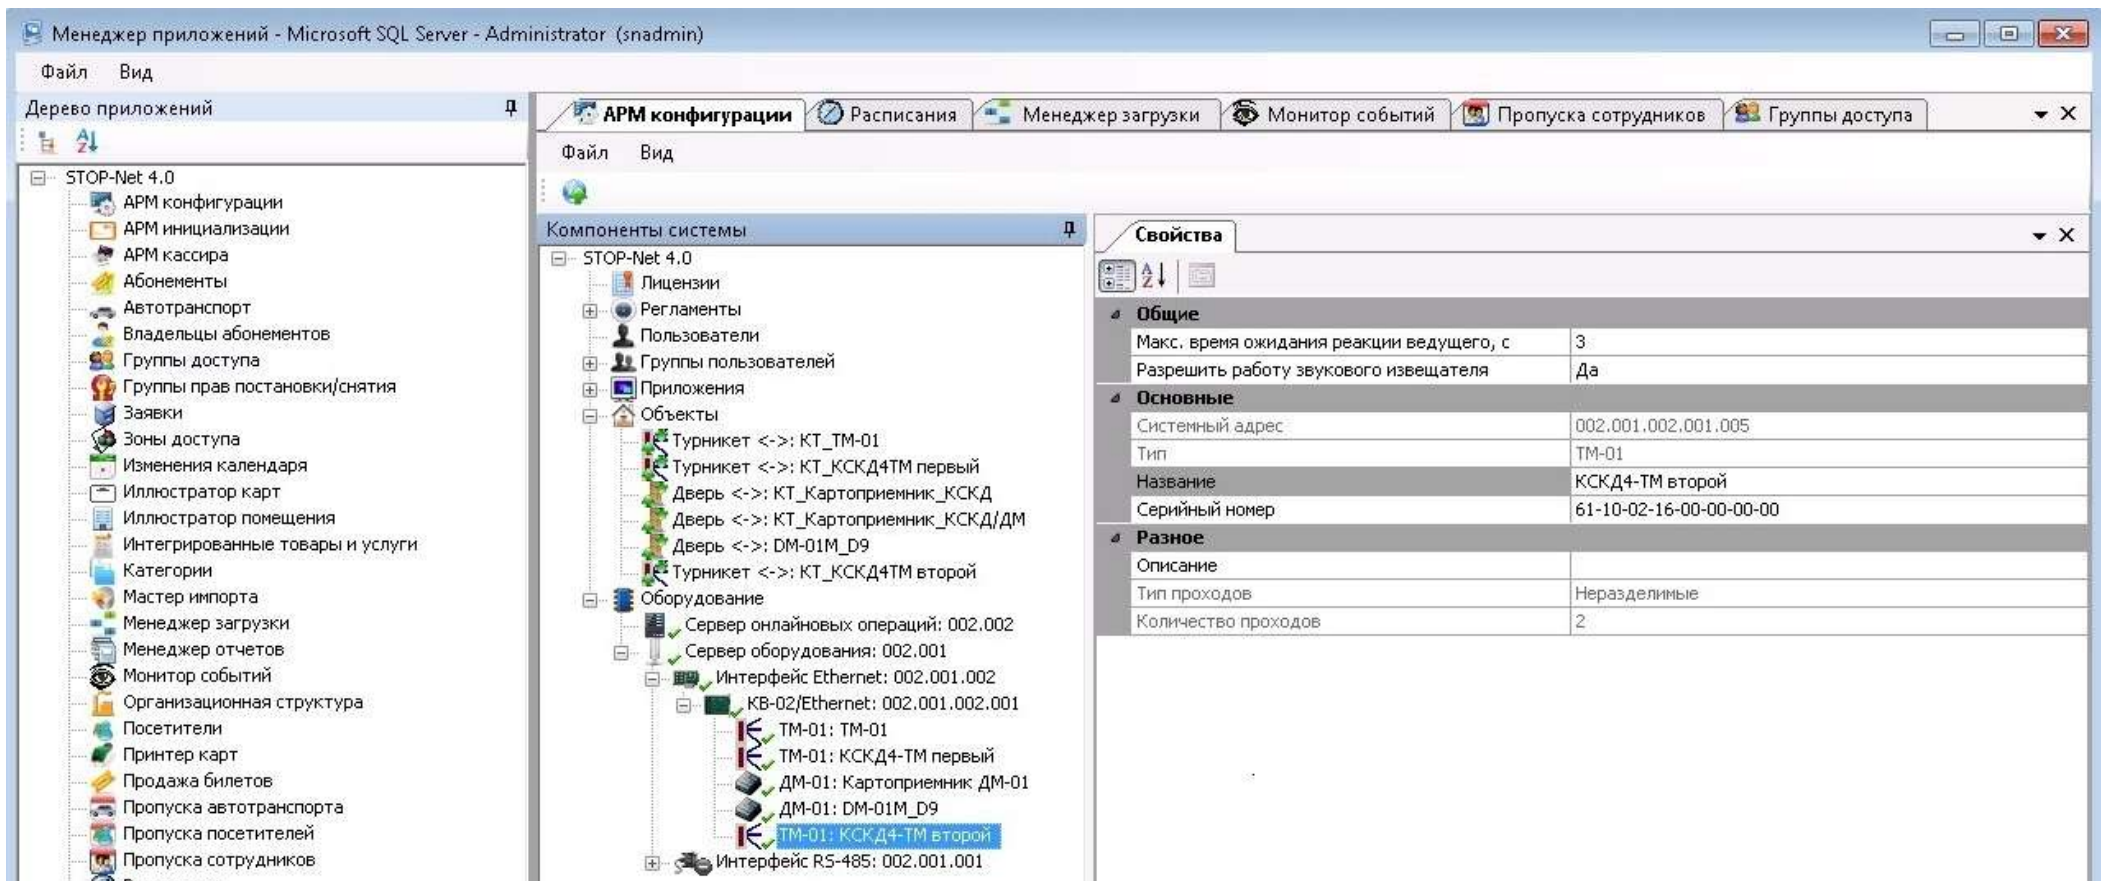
Менеджер приложений - Microsoft SQL Server - Administrator (snadmin)

Файл Вид

Дерево приложений

STOP-Net 4.0
АРМ конфигурации
АРМ инициализации
АРМ кассира
Абонементы
Автотранспорт
Владельцы абонементов
Группы доступа
Группы прав постановки/снятия
Заявки
Зоны доступа
Изменения календаря
Иллюстратор карт
Иллюстратор помещения
Интегрированные товары и услуги
Категории
Мастер импорта
Менеджер загрузки
Менеджер отчетов
Монитор событий
Организационная структура
Посетители
Принтер карт
Продажа билетов
Пропуска автотранспорта
Пропуска посетителей
Пропуска сотрудников

АРМ конфигурации | Расписания | Менеджер загрузки | Монитор событий | Пропуска сотрудников | Группы доступа

Файл Вид

Компоненты системы

STOP-Net 4.0
Лицензии
Регламенты
Пользователи
Группы пользователей
Приложения
Объекты
Турникет <->: КТ_ТМ-01
Турникет <->: КТ_КСКД4ТМ первый
Дверь <->: КТ_Картоприемник_КСКД
Дверь <->: КТ_Картоприемник_КСКД/ДМ
Дверь <->: DM-01M_D9
Турникет <->: КТ_КСКД4ТМ второй
Оборудование
Сервер онлайновых операций: 002.002
Сервер оборудования: 002.001
Интерфейс Ethernet: 002.001.002
КВ-02/Ethernet: 002.001.002.001
ТМ-01: ТМ-01
ТМ-01: КСКД4-ТМ первый
ДМ-01: Картоприемник ДМ-01
ДМ-01: DM-01M_D9
ТМ-01: КСКД4-ТМ второй
Интерфейс RS-485: 002.001.001

Свойства

| Общие | |
|---|---|
| Макс. время ожидания реакции ведущего, с | 3 |
| Разрешить работу звукового извещателя | Да |
| Основные | |
| Системный адрес | 002.001.002.001.005 |
| Тип | ТМ-01 |
| Название | КСКД4-ТМ второй |
| Серийный номер | 61-10-02-16-00-00-00-00 |
| Разное | |
| Описание | |
| Тип проходов | Неразделимые |
| Количество проходов | 2 |